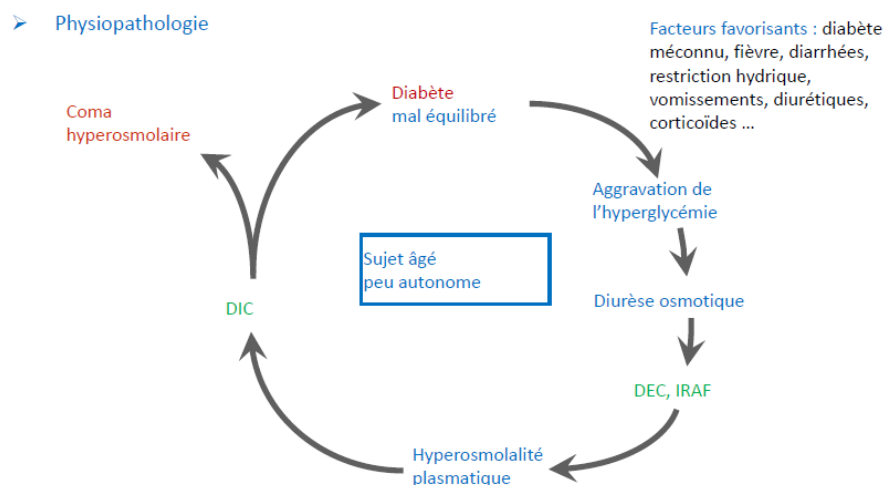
➢ Physiopathologie

Facteurs favorisants : diabète méconnu, fièvre, diarrhées, restriction hydrique, vomissements, diurétiques, corticoïdes …

Diabète mal équilibré

Coma hyperosmolaire

Aggravation de l'hyperglycémie

Sujet âgé peu autonome

DIC

Diurèse osmotique

DEC, IRAF

Hyperosmolalité plasmatique